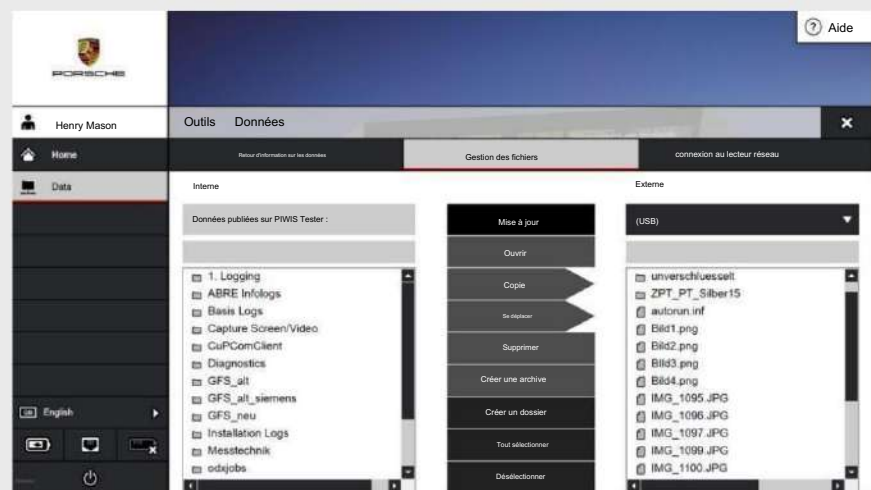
PORSCHE

Aide

Henry Mason

Outils Données

Home

Data

Retour d'information sur les données

Gestion des fichiers

connexion au lecteur réseau

Interne

Externe

Données publiées sur PIWIS Tester :

Mise à jour

(USB)

Ouvrir

Copie

Se déplacer

Supprimer

Créer une archive

Créer un dossier

Tout sélectionner

Désélectionner

1. Logging
ABRE Infologs
Basis Logs
Capture Screen/Video
CuPComClient
Diagnostics
GFS_alt
GFS_alt_siemens
GFS_neu
Installation Logs
Messtechnik
odxjobs

unverschluesselt
ZPT_PT_Silber15
autorun.inf
Bild1.png
Bild2.png
Bild3.png
Bild4.png
IMG_1095.JPG
IMG_1096.JPG
IMG_1097.JPG
IMG_1099.JPG
IMG_1100.JPG

English